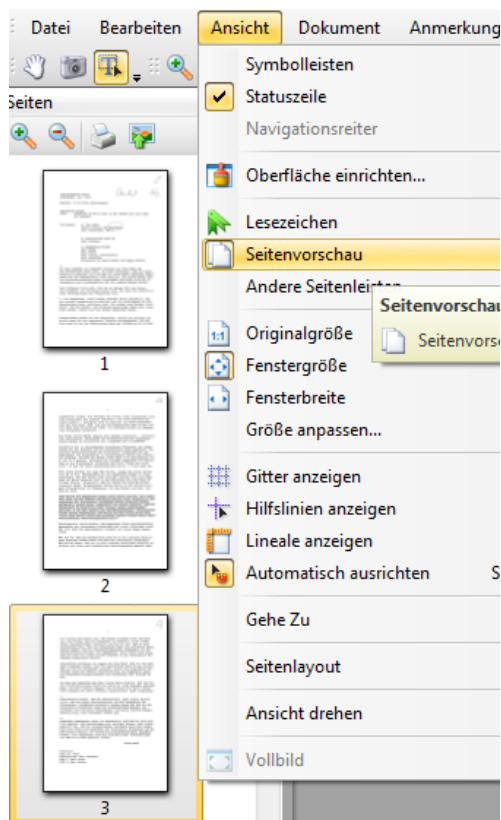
Datei Bearbeiten Ansicht Dokument Anmerkung

Seiten

1

2

3

Symbolleisten
Statuszeile
Navigationsreiter
Oberfläche einrichten...
Lesezeichen
Seitenvorschau
Andere Seitenleis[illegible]
Originalgröße
Fenstergröße
Fensterbreite
Größe anpassen...
Gitter anzeigen
Hilfslinien anzeigen
Lineale anzeigen
Automatisch ausrichten
Gehe Zu
Seitenlayout
Ansicht drehen
Vollbild

Seitenvorschau
Seitenvors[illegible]